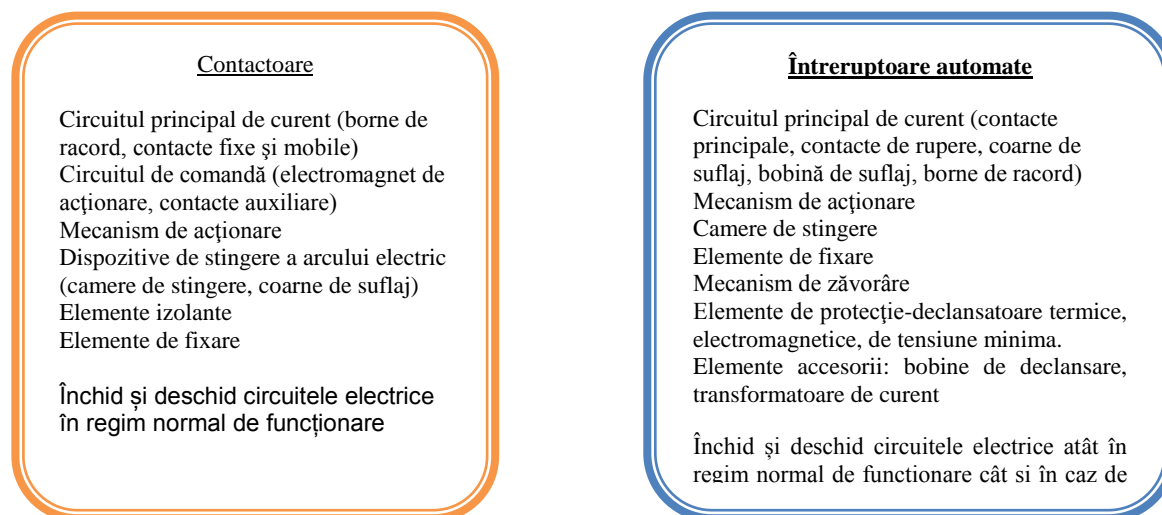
Contactoare

Circuitul principal de curent (borne de racord, contacte fixe şi mobile)
Circuitul de comandă (electromagnet de acţionare, contacte auxiliare)
Mecanism de acţionare
Dispozitive de stingere a arcului electric (camere de stingere, coarne de suflaj)
Elemente izolante
Elemente de fixare

Închid și deschid circuitele electrice în regim normal de funcționare

Întreruptoare automate

Circuitul principal de curent (contacte principale, contacte de rupere, coarne de suflaj, bobină de suflaj, borne de racord)
Mecanism de acţionare
Camere de stingere
Elemente de fixare
Mecanism de zăvorâre
Elemente de protecţie-declansatoare termice, electromagnetice, de tensiune minima.
Elemente accesorii: bobine de declansare, transformatoare de curent

Închid și deschid circuitele electrice atât în regim normal de functionare cât si în caz de